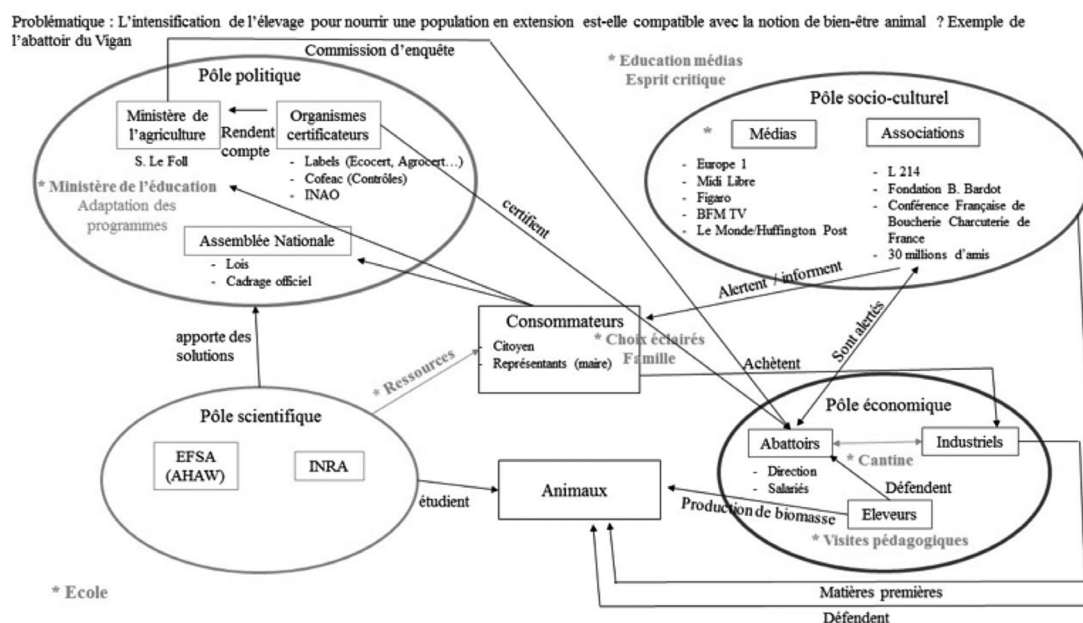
Problématique : L'intensification de l'élevage pour nourrir une population en extension est-elle compatible avec la notion de bien-être animal ? Exemple de l'abattoir du Vigan

Commission d'enquête

* Education médias
Esprit critique

Pôle politique

Ministère de l'agriculture

Rendent compte

Organismes certificateurs

S. Le Foll

- Labels (Ecocert, Agrocert…)
- Cofeac (Contrôles)
- INAO

* Ministère de l'éducation
Adaptation des programmes

Assemblée Nationale

- Lois
- Cadrage officiel

certifient

Pôle socio-culturel

*

Médias

Associations

- Europe 1
- Midi Libre
- Figaro
- BFM TV
- Le Monde/Huffington Post

- L 214
- Fondation B. Bardot
- Conférence Française de Boucherie Charcuterie de France
- 30 millions d'amis

Alertent / informent

apporte des solutions

Consommateurs

- Citoyen
- Représentants (maire)

* Choix éclairés
Famille

Achètent

Sont alertés

* Ressources

Pôle scientifique

EFSA (AHAW)

INRA

étudient

Animaux

Pôle économique

Abattoirs

Industriels

* Cantine

- Direction
- Salariés

Défendent

Production de biomasse

Eleveurs

* Visites pédagogiques

* Ecole

Matières premières

Défendent